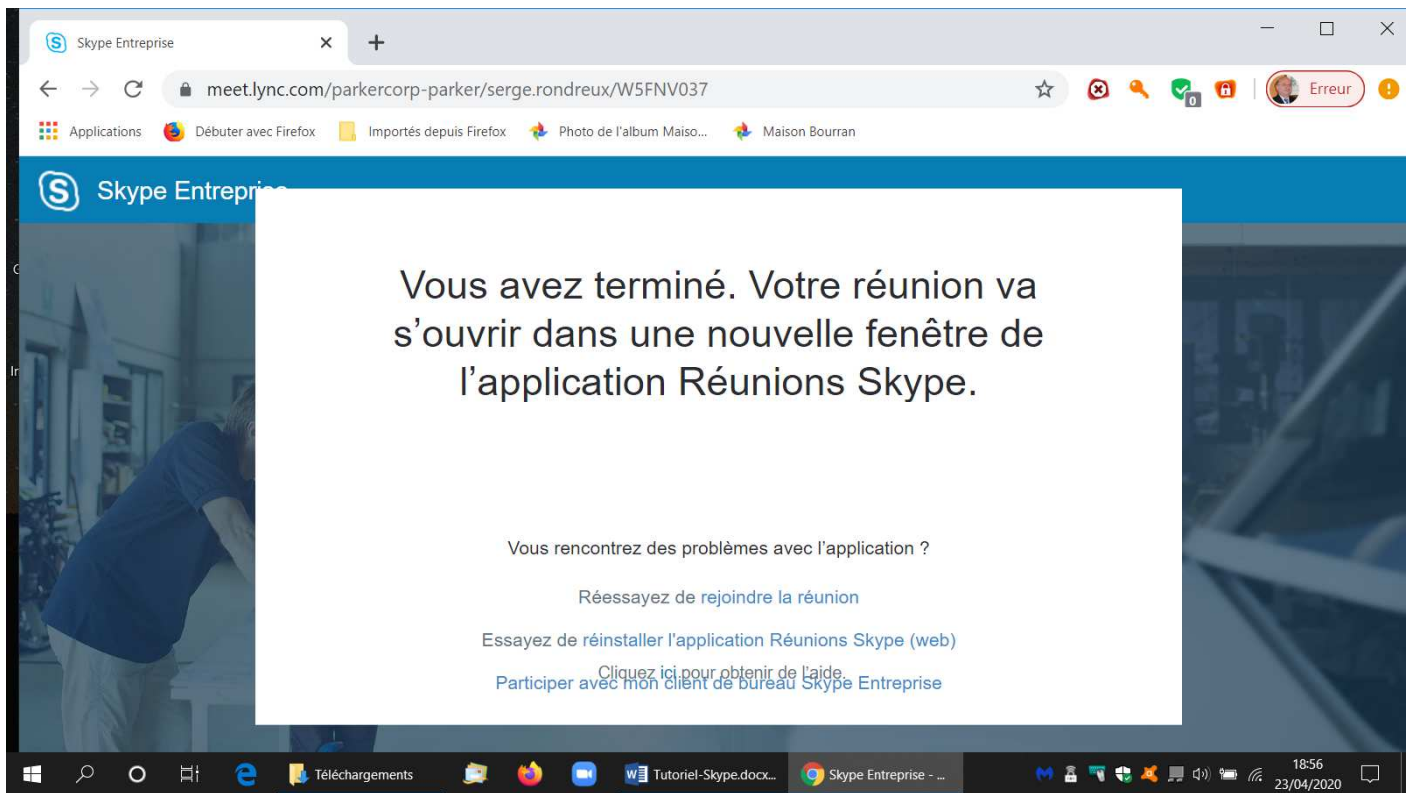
Skype Entreprise ×
+
meet.lync.com/parkercorp-parker/serge.rondreux/W5FNV037
Erreur
Applications Débuter avec Firefox Importés depuis Firefox Photo de l'album Maiso... Maison Bourran

Skype Entrepr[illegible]

Vous avez terminé. Votre réunion va s'ouvrir dans une nouvelle fenêtre de l'application Réunions Skype.

Vous rencontrez des problèmes avec l'application ?

Réessayez de rejoindre la réunion

Essayez de réinstaller l'application Réunions Skype (web)

Cliquez ici pour obtenir de l'aide.

Participer avec mon client de bureau Skype Entreprise

Téléchargements Tutoriel-Skype.docx... Skype Entreprise - ...
18:56
23/04/2020